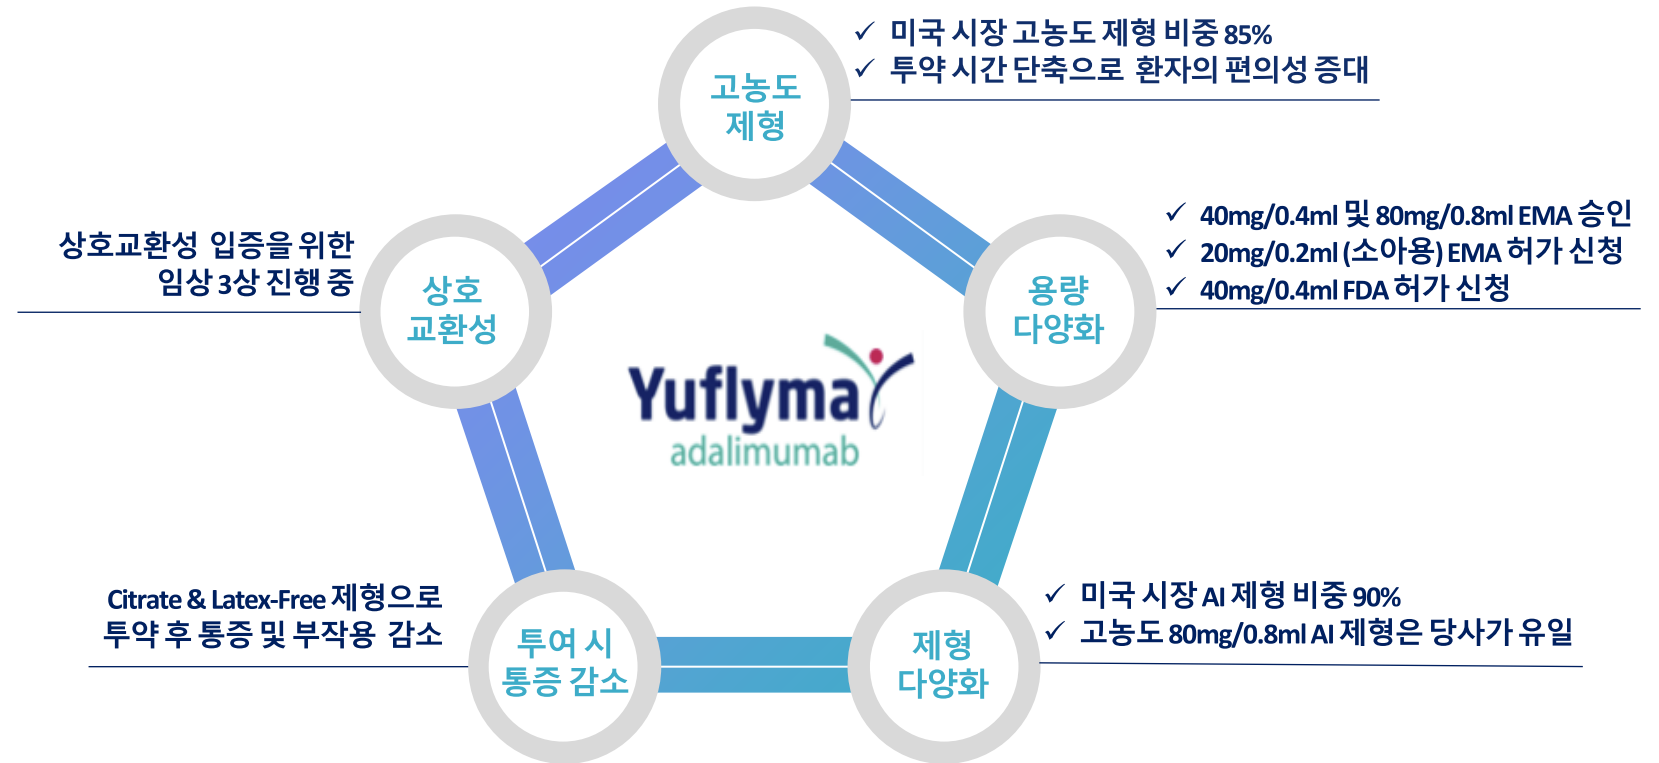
✓ 미국 시장 고농도 제형 비중 85%
✓ 투약 시간 단축으로 환자의 편의성 증대

고농도
제형

✓ 40mg/0.4ml 및 80mg/0.8ml EMA 승인
✓ 20mg/0.2ml (소아용) EMA 허가 신청
✓ 40mg/0.4ml FDA 허가 신청

용량
다양화

상호교환성 입증을 위한
임상 3상 진행 중

상호
교환성

Yuflyma
adalimumab

Citrate & Latex-Free 제형으로
투약 후 통증 및 부작용 감소

투여 시
통증 감소

✓ 미국 시장 AI 제형 비중 90%
✓ 고농도 80mg/0.8ml AI 제형은 당사가 유일

제형
다양화